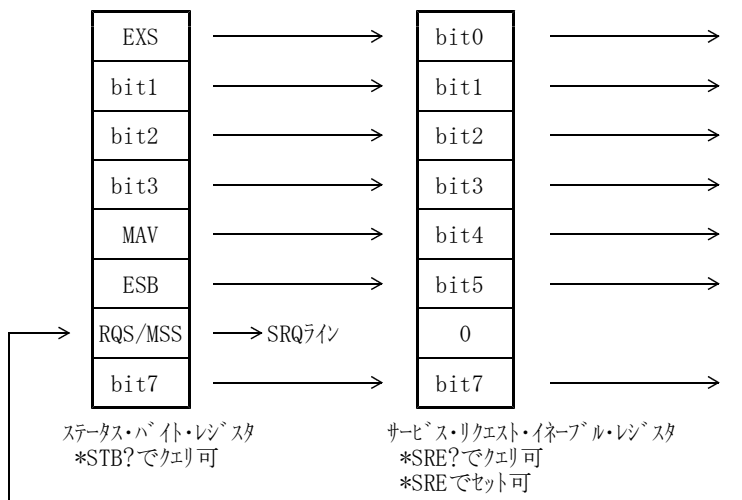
EXS
bit1
bit2
bit3
MAV
ESB
RQS/MSS
bit7

SRQライン

bit0
bit1
bit2
bit3
bit4
bit5
0
bit7

ステータス・バイト・レジスタ
*STB?でクエリ可

サービス・リクエスト・イネーブル・レジスタ
*SRE?でクエリ可
*SREでセット可